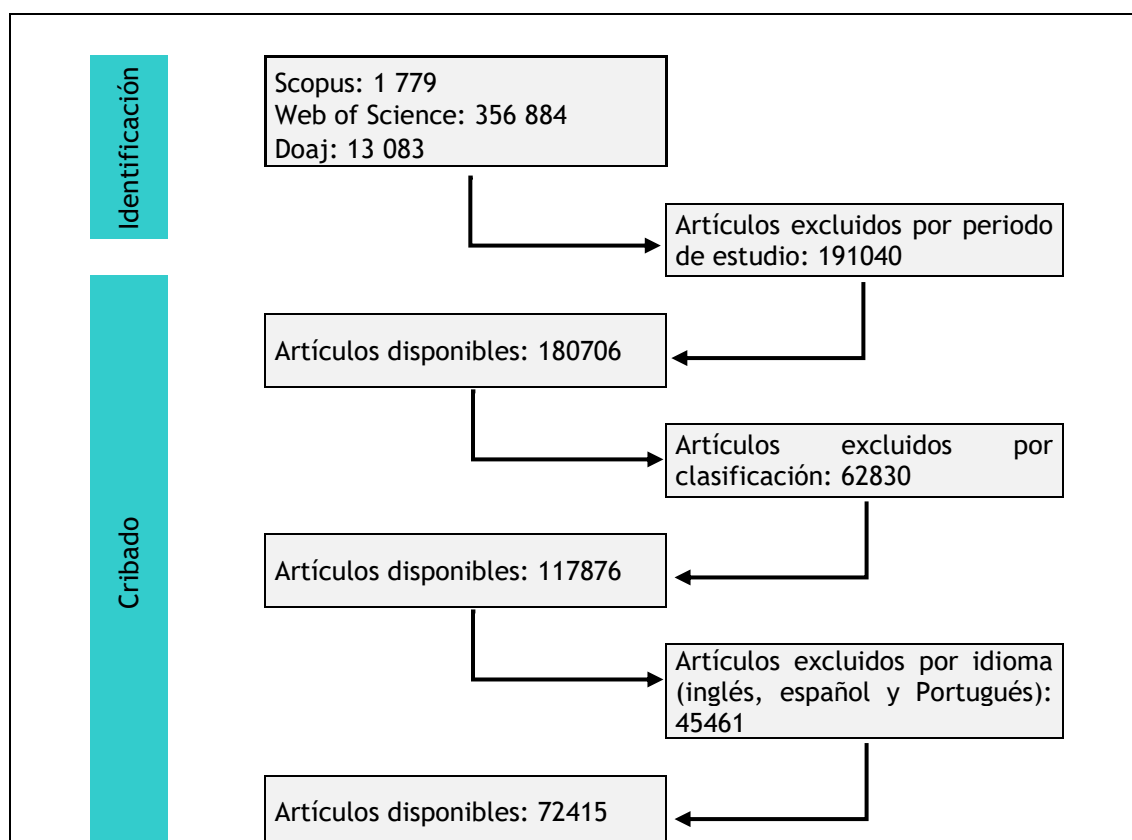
Identificación

Scopus: 1 779
Web of Science: 356 884
Doaj: 13 083

Artículos excluidos por periodo de estudio: 191040

Cribado

Artículos disponibles: 180706

Artículos excluidos por clasificación: 62830

Artículos disponibles: 117876

Artículos excluidos por idioma (inglés, español y Portugués): 45461

Artículos disponibles: 72415